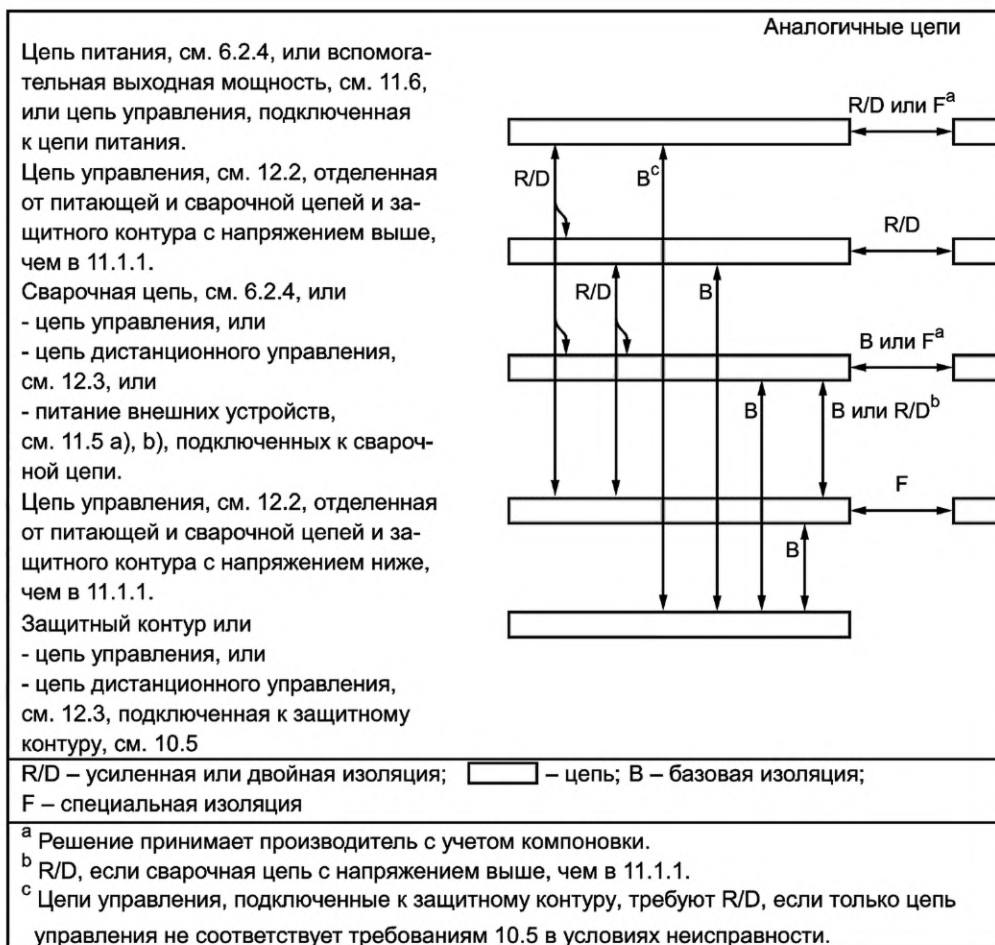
Аналогичные цепи

Цепь питания, см. 6.2.4, или вспомогательная выходная мощность, см. 11.6, или цепь управления, подключенная к цепи питания.

Цепь управления, см. 12.2, отделенная от питающей и сварочной цепей и защитного контура с напряжением выше, чем в 11.1.1.

Сварочная цепь, см. 6.2.4, или
- цепь управления, или
- цепь дистанционного управления, см. 12.3, или
- питание внешних устройств, см. 11.5 a), b), подключенных к сварочной цепи.

Цепь управления, см. 12.2, отделенная от питающей и сварочной цепей и защитного контура с напряжением ниже, чем в 11.1.1.

Защитный контур или
- цепь управления, или
- цепь дистанционного управления, см. 12.3, подключенная к защитному контуру, см. 10.5

R/D или F$^a$

R/D

B$^c$

R/D

R/D

R/D

B

B или F$^a$

B

B или R/D$^b$

F

B

R/D – усиленная или двойная изоляция; – цепь; B – базовая изоляция;
F – специальная изоляция

$^a$ Решение принимает производитель с учетом компоновки.
$^b$ R/D, если сварочная цепь с напряжением выше, чем в 11.1.1.
$^c$ Цепи управления, подключенные к защитному контуру, требуют R/D, если только цепь управления не соответствует требованиям 10.5 в условиях неисправности.